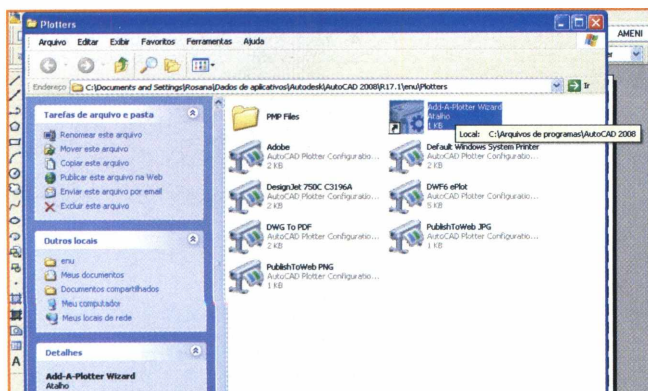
Plotters

Arquivo Editar Exibir Favoritos Ferramentas Ajuda

AMENI

Endereço C:\Documents and Settings\Rosana\Dados de aplicativos\Autodesk\AutoCAD 2008\R17.1\enu\Plotters

Ir

Tarefas de arquivo e pasta

Renomear este arquivo
Mover este arquivo
Copiar este arquivo
Publicar este arquivo na Web
Enviar este arquivo por email
Excluir este arquivo

Outros locais

enu
Meus documentos
Documentos compartilhados
Meu computador
Meus locais de rede

Detalhes

Add-A-Plotter Wizard
Atalho

PMP Files

Add-A-Plotter Wizard
Atalho
1 KB

Local: C:\Arquivos de programas\AutoCAD 2008

Adobe
AutoCAD Plotter Configuratio...
2 KB

Default Windows System Printer
AutoCAD Plotter Configuratio...
2 KB

DesignJet 750C C3196A
AutoCAD Plotter Configuratio...
2 KB

DWF6 ePlot
AutoCAD Plotter Configuratio...
5 KB

DWG To PDF
AutoCAD Plotter Configuratio...
2 KB

PublishToWeb JPG
AutoCAD Plotter Configuratio...
1 KB

PublishToWeb PNG
AutoCAD Plotter Configuratio...
1 KB